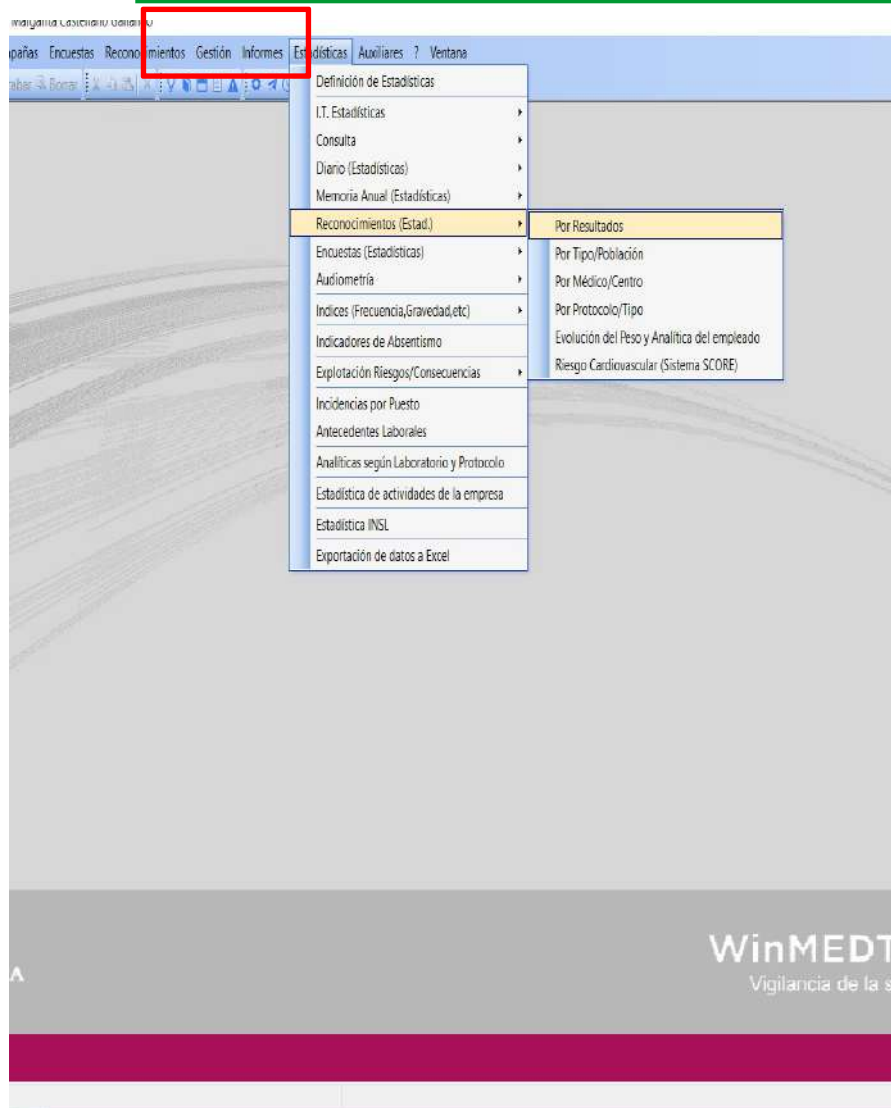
Margarita Castellano Gallardo

pañas Encuestas Reconocimientos Gestión Informes Estadísticas Auxiliares ? Ventana

rabar Borrar

Definición de Estadísticas
I.T. Estadísticas
Consulta
Diario (Estadísticas)
Memoria Anual (Estadísticas)
Reconocimientos (Estad.)
Encuestas (Estadísticas)
Audiometría
Indices (Frecuencia,Gravedad,etc)
Indicadores de Absentismo
Explotación Riesgos/Consecuencias
Incidencias por Puesto
Antecedentes Laborales
Analíticas según Laboratorio y Protocolo
Estadística de actividades de la empresa
Estadística INSL
Exportación de datos a Excel

Por Resultados
Por Tipo/Población
Por Médico/Centro
Por Protocolo/Tipo
Evolución del Peso y Analítica del empleado
Riesgo Cardiovascular (Sistema SCORE)

A

WinMEDT
Vigilancia de la s